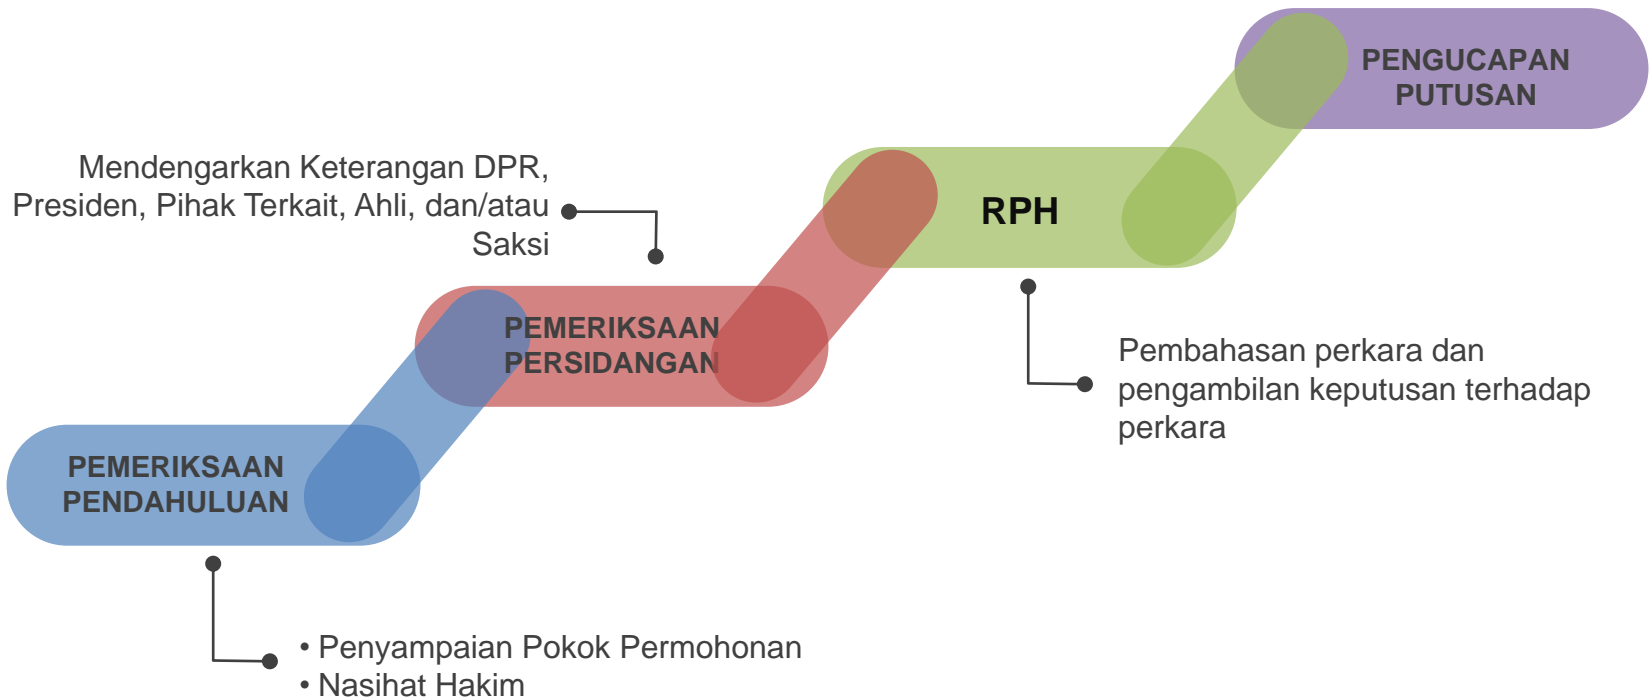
PENGUCAPAN PUTUSAN

Mendengarkan Keterangan DPR, Presiden, Pihak Terkait, Ahli, dan/atau Saksi

RPH

PEMERIKSAAN PERSIDANGAN

Pembahasan perkara dan pengambilan keputusan terhadap perkara

PEMERIKSAAN PENDAHULUAN

• Penyampaian Pokok Permohonan
• Nasihat Hakim